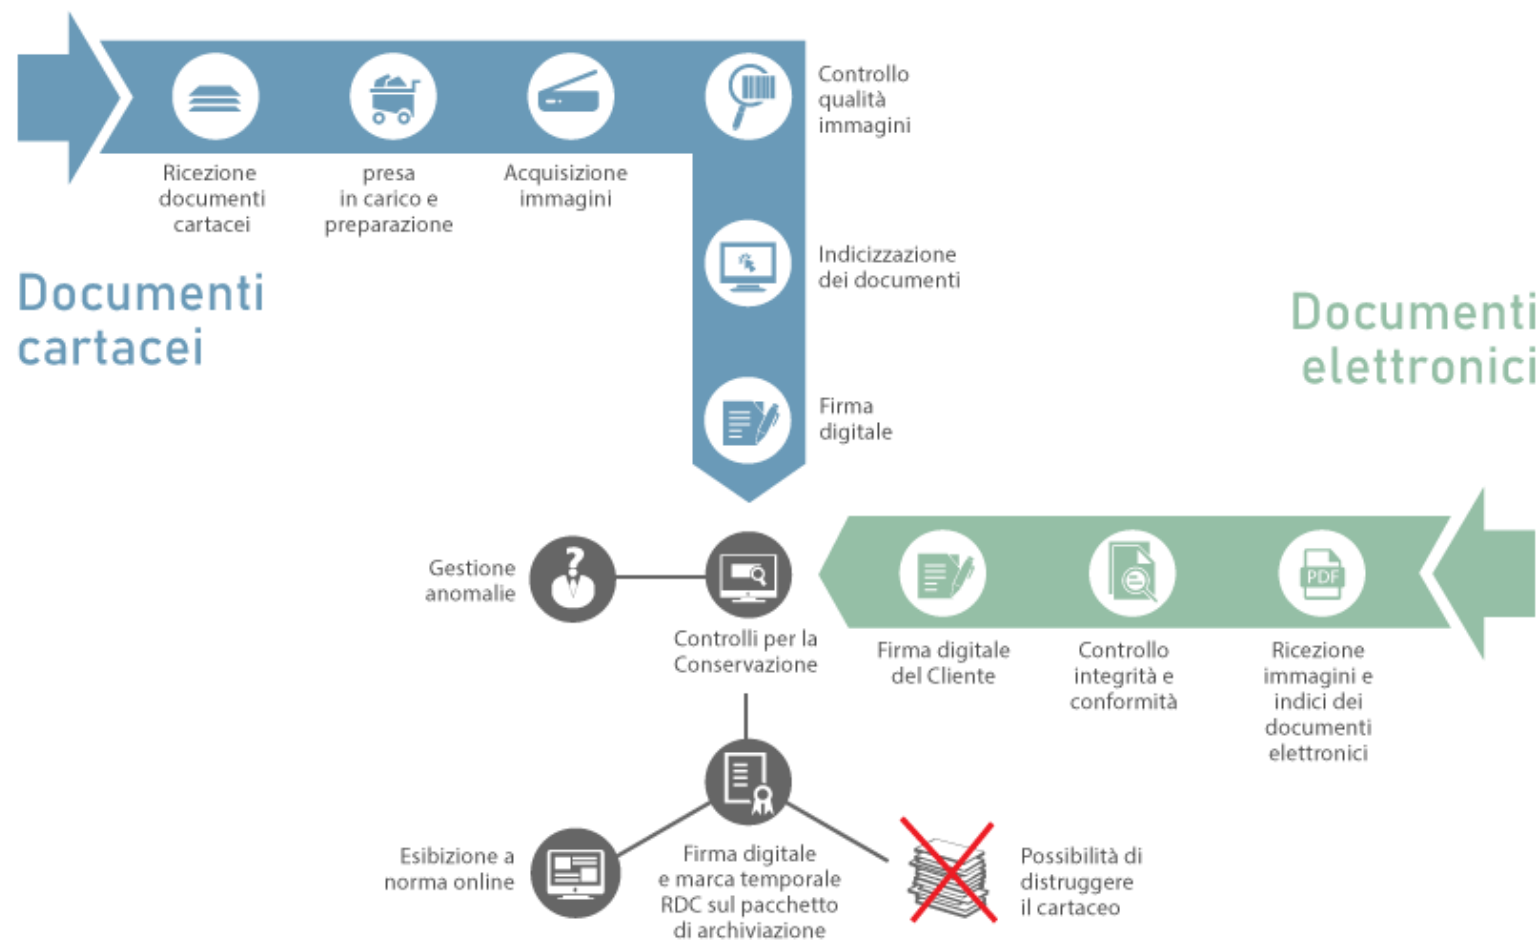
Ricezione documenti cartacei

presa in carico e preparazione

Acquisizione immagini

Controllo qualità immagini

Indicizzazione dei documenti

Firma digitale

Documenti cartacei

Documenti elettronici

Gestione anomalie

Controlli per la Conservazione

Firma digitale del Cliente

Controllo integrità e conformità

PDF

Ricezione immagini e indici dei documenti elettronici

Esibizione a norma online

Firma digitale e marca temporale RDC sul pacchetto di archiviazione

Possibilità di distruggere il cartaceo